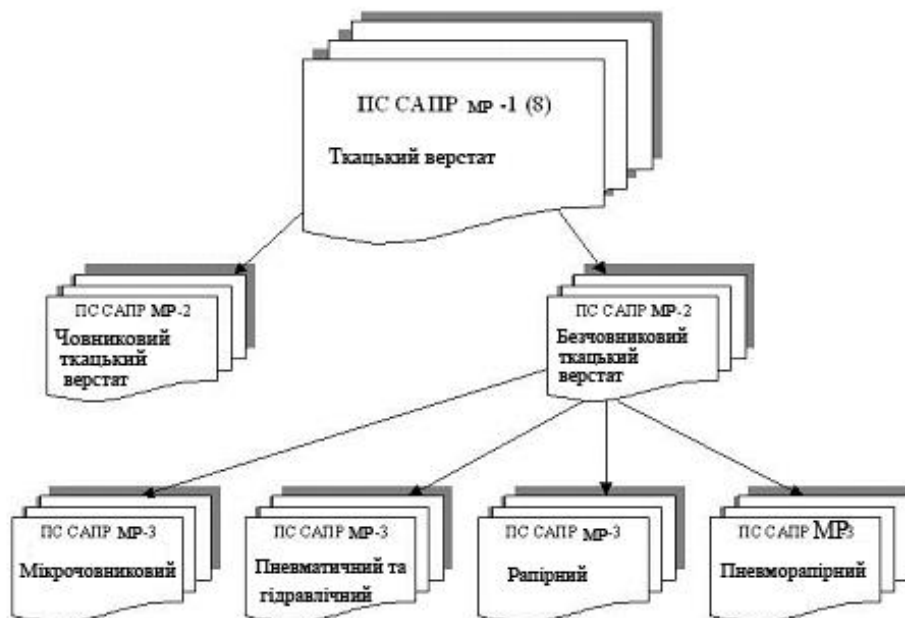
ПС САПР МР -1 (8)

Ткацький верстат

ПС САПР МР-2

Човниковий ткацький верстат

ПС САПР МР-2

Безчовниковий ткацький верстат

ПС САПР МР-3

Мікрочовниковий

ПС САПР МР-3

Пневматичний та гідравлічний

ПС САПР МР-3

Рапірний

ПС САПР МР3

Пневморапірний